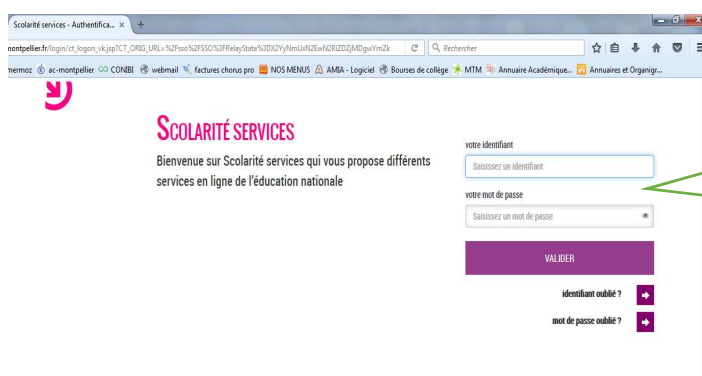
Scolarité services - Authentifica... ×

montpellier.fr/login/ct_logon_vk.jsp?CT_ORIG_URL=%2Fsso%2FSSO%3FRelayState%3DX2YyNmUxN2EwN2RiZDZjMDgwYmZk

Rechercher

nermoz ac-montpellier CONIBI webmail factures chorus pro NOS MENUS AMIA - Logiciel Bourses de collège MTM Annuaire Académique... Annuaires et Organigr...

SCOLARITÉ SERVICES

Bienvenue sur Scolarité services qui vous propose différents services en ligne de l'éducation nationale

votre identifiant

Saisissez un identifiant

votre mot de passe

Saisissez un mot de passe

VALIDER

identifiant oublié ?

mot de passe oublié ?